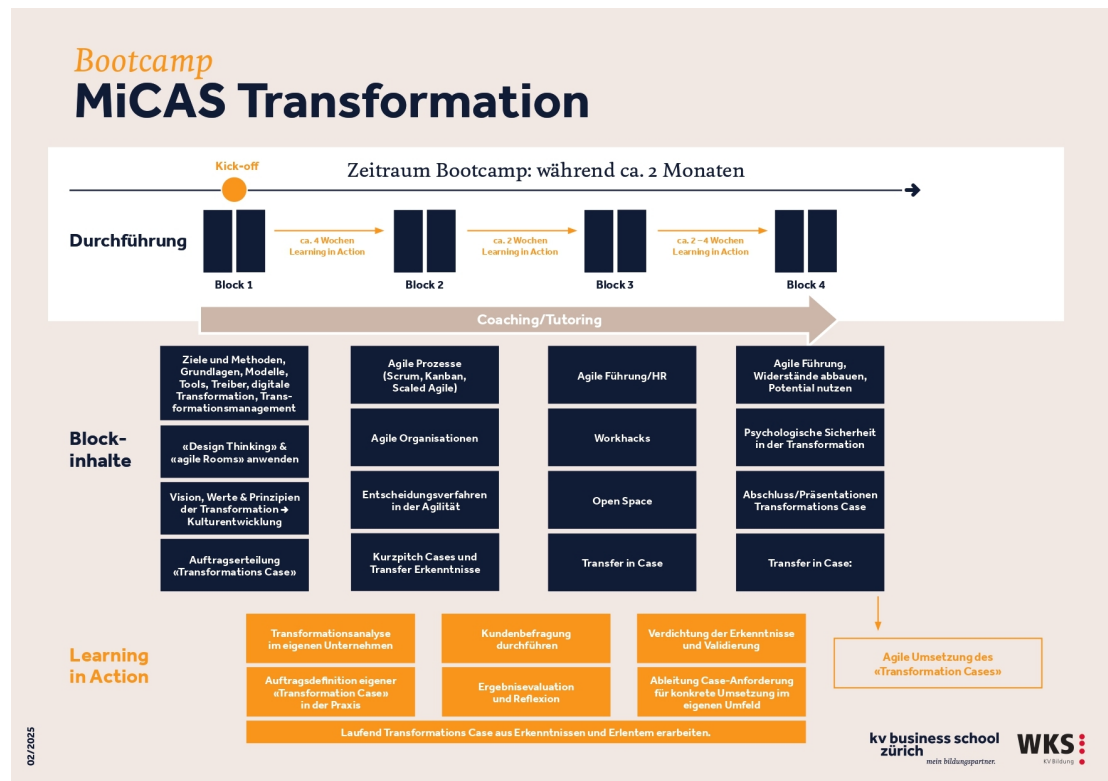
Bootcamp
MiCAS Transformation

Kick-off

Zeitraum Bootcamp: während ca. 2 Monaten

Durchführung

Block 1

ca. 4 Wochen Learning in Action

Block 2

ca. 2 Wochen Learning in Action

Block 3

ca. 2 –4 Wochen Learning in Action

Block 4

Coaching/Tutoring

Block-inhalte

Ziele und Methoden, Grundlagen, Modelle, Tools, Treiber, digitale Transformation, Transformationsmanagement

«Design Thinking» & «agile Rooms» anwenden

Vision, Werte & Prinzipien der Transformation ➜ Kulturentwicklung

Auftragserteilung «Transformations Case»

Agile Prozesse (Scrum, Kanban, Scaled Agile)

Agile Organisationen

Entscheidungsverfahren in der Agilität

Kurzpitch Cases und Transfer Erkenntnisse

Agile Führung/HR

Workhacks

Open Space

Transfer in Case

Agile Führung, Widerstände abbauen, Potential nutzen

Psychologische Sicherheit in der Transformation

Abschluss/Präsentationen Transformations Case

Transfer in Case:

Learning in Action

Transformationsanalyse im eigenen Unternehmen

Auftragsdefinition eigener «Transformation Case» in der Praxis

Kundenbefragung durchführen

Ergebnisevaluation und Reflexion

Verdichtung der Erkenntnisse und Validierung

Ableitung Case-Anforderung für konkrete Umsetzung im eigenen Umfeld

Agile Umsetzung des «Transformation Cases»

Laufend Transformations Case aus Erkenntnissen und Erlentem erarbeiten.

02/2025

kv business school zürich
mein bildungspartner.

WKS
KV Bildung